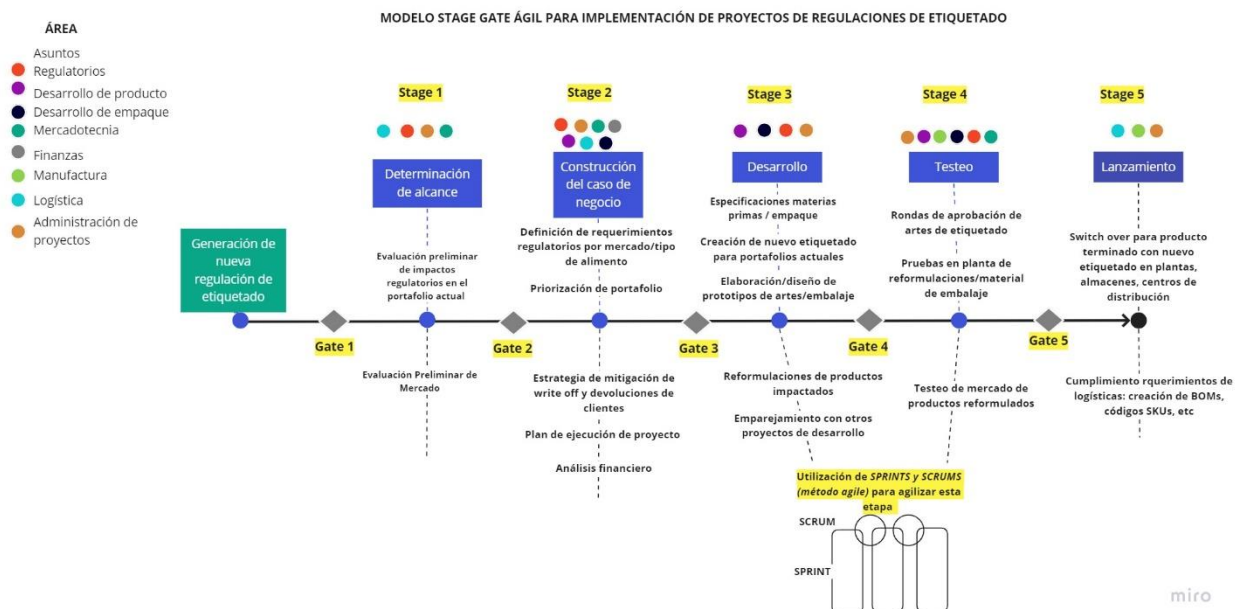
ÁREA

Asuntos Regulatorios
Desarrollo de producto
Desarrollo de empaque
Mercadotecnia
Finanzas
Manufactura
Logística
Administración de proyectos

MODELO STAGE GATE ÁGIL PARA IMPLEMENTACIÓN DE PROYECTOS DE REGULACIONES DE ETIQUETADO

Generación de nueva regulación de etiquetado

Gate 1

Stage 1

Determinación de alcance

Evaluación preliminar de impactos regulatorios en el portafolio actual

Evaluación Preliminar de Mercado

Gate 2

Stage 2

Construcción del caso de negocio

Definición de requerimientos regulatorios por mercado/tipo de alimento

Priorización de portafolio

Estrategia de mitigación de write off y devoluciones de clientes

Plan de ejecución de proyecto

Análisis financiero

Gate 3

Stage 3

Desarrollo

Especificaciones materias primas / empaque

Creación de nuevo etiquetado para portafolios actuales

Elaboración/diseño de prototipos de artes/embalaje

Reformulaciones de productos impactados

Emparejamiento con otros proyectos de desarrollo

Gate 4

Stage 4

Testeo

Rondas de aprobación de artes de etiquetado

Pruebas en planta de reformulaciones/material de embalaje

Testeo de mercado de productos reformulados

Utilización de SPRINTS y SCRUMS (método agile) para agilizar esta etapa

SCRUM

SPRINT

Gate 5

Stage 5

Lanzamiento

Switch over para producto terminado con nuevo etiquetado en plantas, almacenes, centros de distribución

Cumplimiento rquerimientos de logísticas: creación de BOMs, códigos SKUs, etc

miro